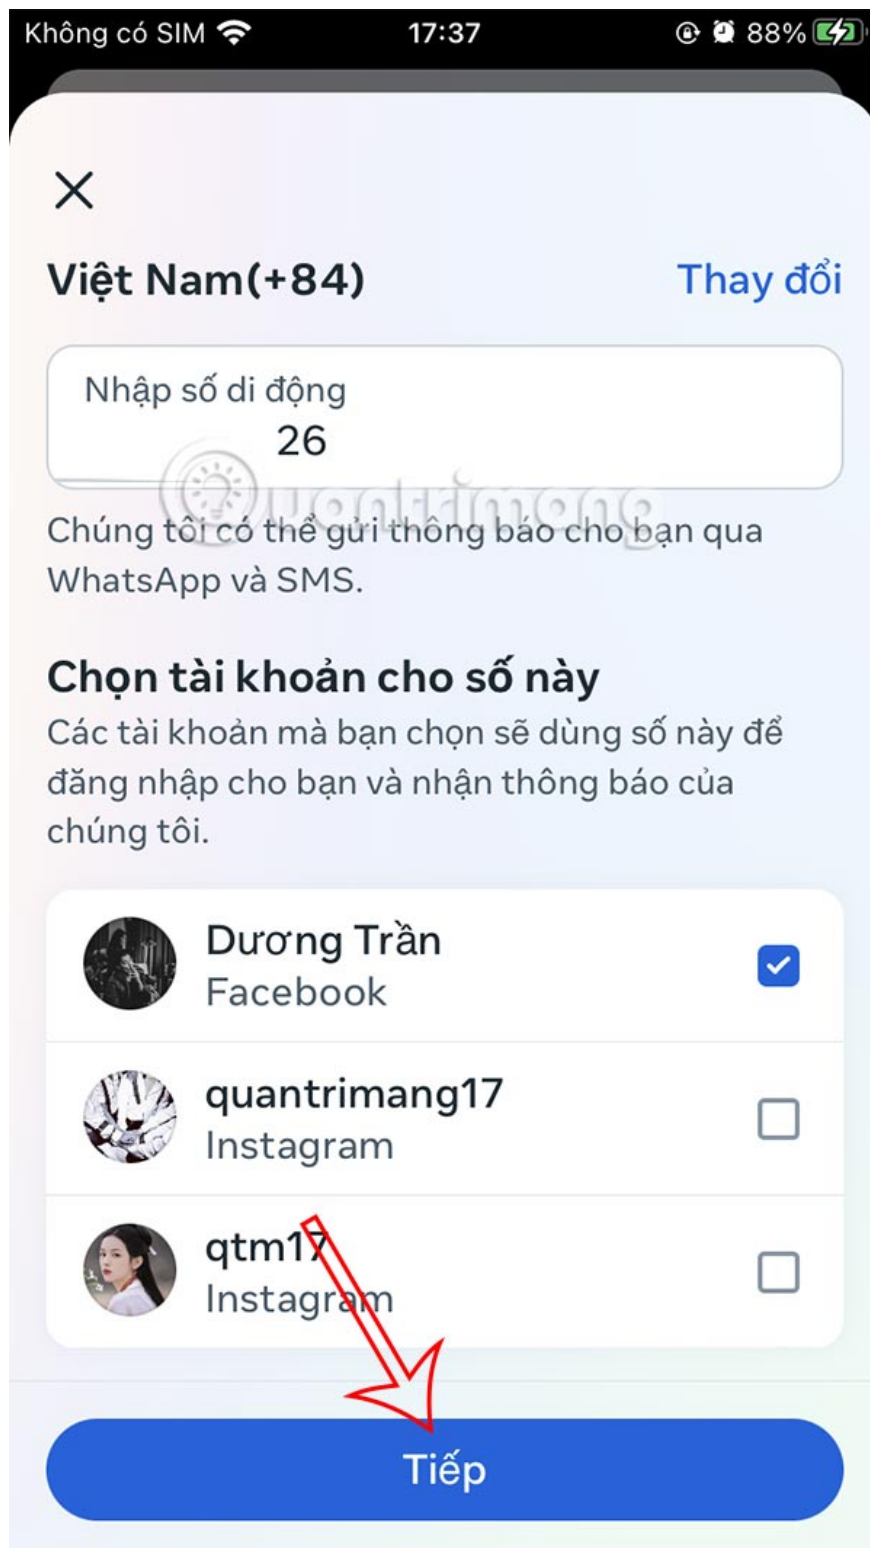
Không có SIM 17:37 88%

×

Việt Nam(+84) Thay đổi

Nhập số di động
26

Chúng tôi có thể gửi thông báo cho bạn qua WhatsApp và SMS.

Chọn tài khoản cho số này

Các tài khoản mà bạn chọn sẽ dùng số này để đăng nhập cho bạn và nhận thông báo của chúng tôi.

Dương Trần
Facebook

quantrimang17
Instagram

qtm17
Instagram

Tiếp